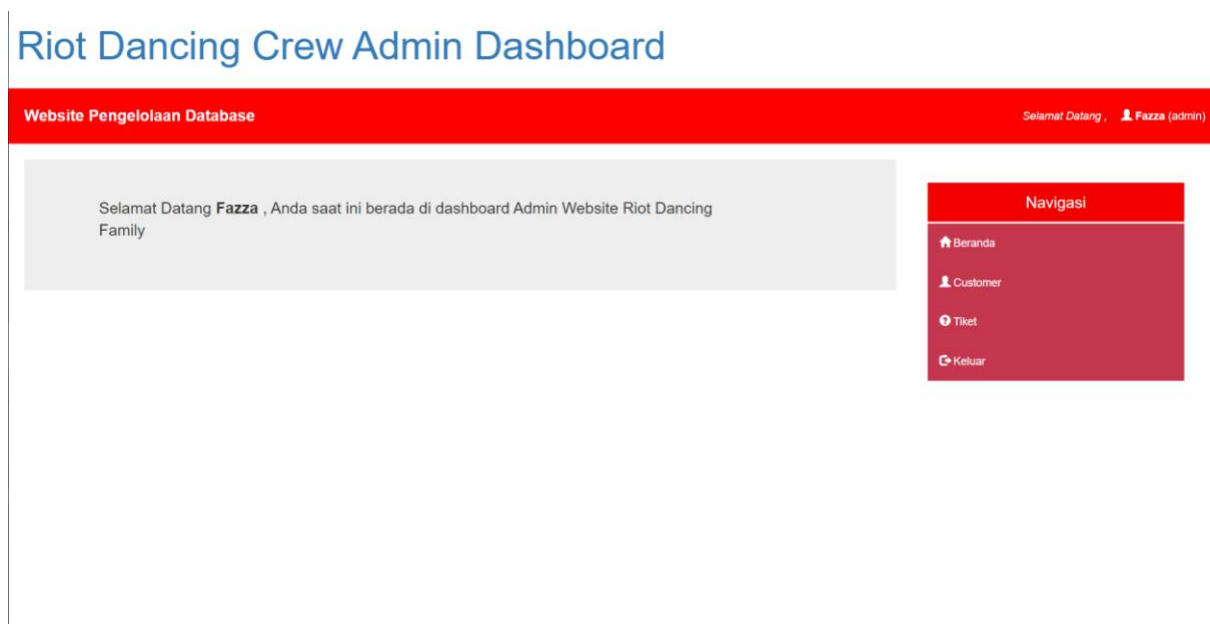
Riot Dancing Crew Admin Dashboard

Website Pengelolaan Database

Selamat Datang , Fazza (admin)

Selamat Datang **Fazza** , Anda saat ini berada di dashboard Admin Website Riot Dancing Family

Navigasi

Beranda

Customer

Tiket

Keluar